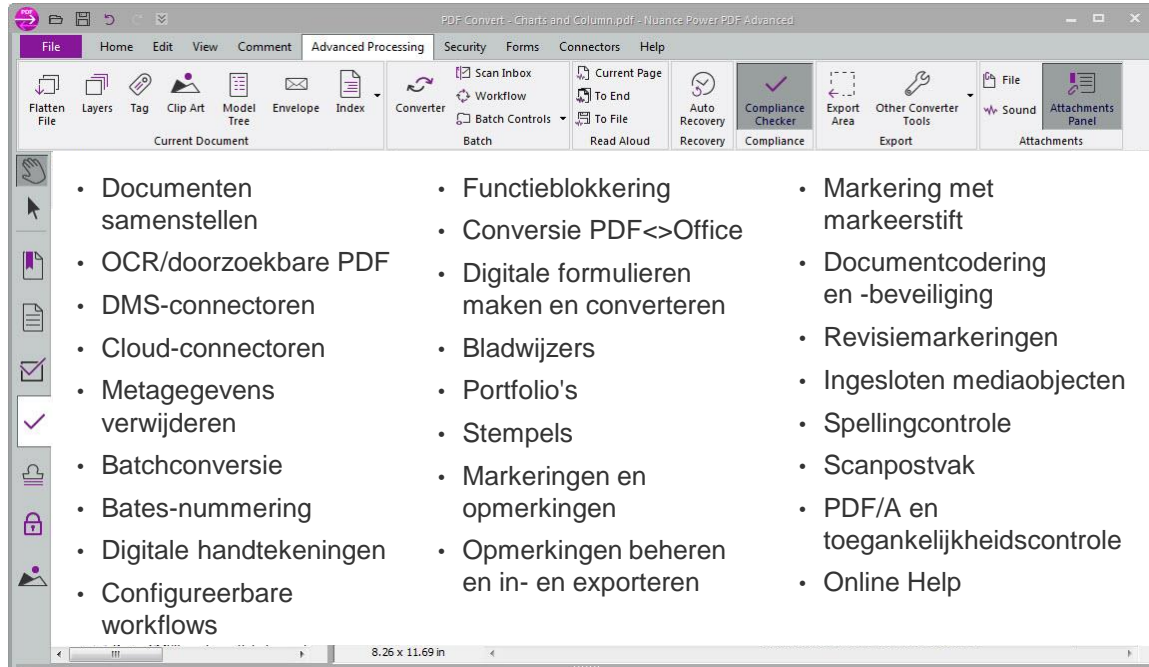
PDF Convert - Charts and Column.pdf - Nuance Power PDF Advanced

File Home Edit View Comment Advanced Processing Security Forms Connectors Help

Flatten File Layers Tag Clip Art Model Tree Envelope Index
Current Document
Converter Scan Inbox Workflow Batch Controls
Batch
Current Page To End To File
Read Aloud
Auto Recovery
Recovery
Compliance Checker
Compliance
Export Area Other Converter Tools
Export
File Sound Attachments Panel
Attachments

- Documenten samenstellen
- OCR/doorzoekbare PDF
- DMS-connectoren
- Cloud-connectoren
- Metagegevens verwijderen
- Batchconversie
- Bates-nummering
- Digitale handtekeningen
- Configureerbare workflows

- Functieblokkering
- Conversie PDF<>Office
- Digitale formulieren maken en converteren
- Bladwijzers
- Portfolio's
- Stempels
- Markeringen en opmerkingen
- Opmerkingen beheren en in- en exporteren

- Markering met markeerstift
- Documentcodering en -beveiliging
- Revisiemarkeringen
- Ingesloten mediaobjecten
- Spellingcontrole
- Scanpostvak
- PDF/A en toegankelijkheidscontrole
- Online Help

8.26 x 11.69 in